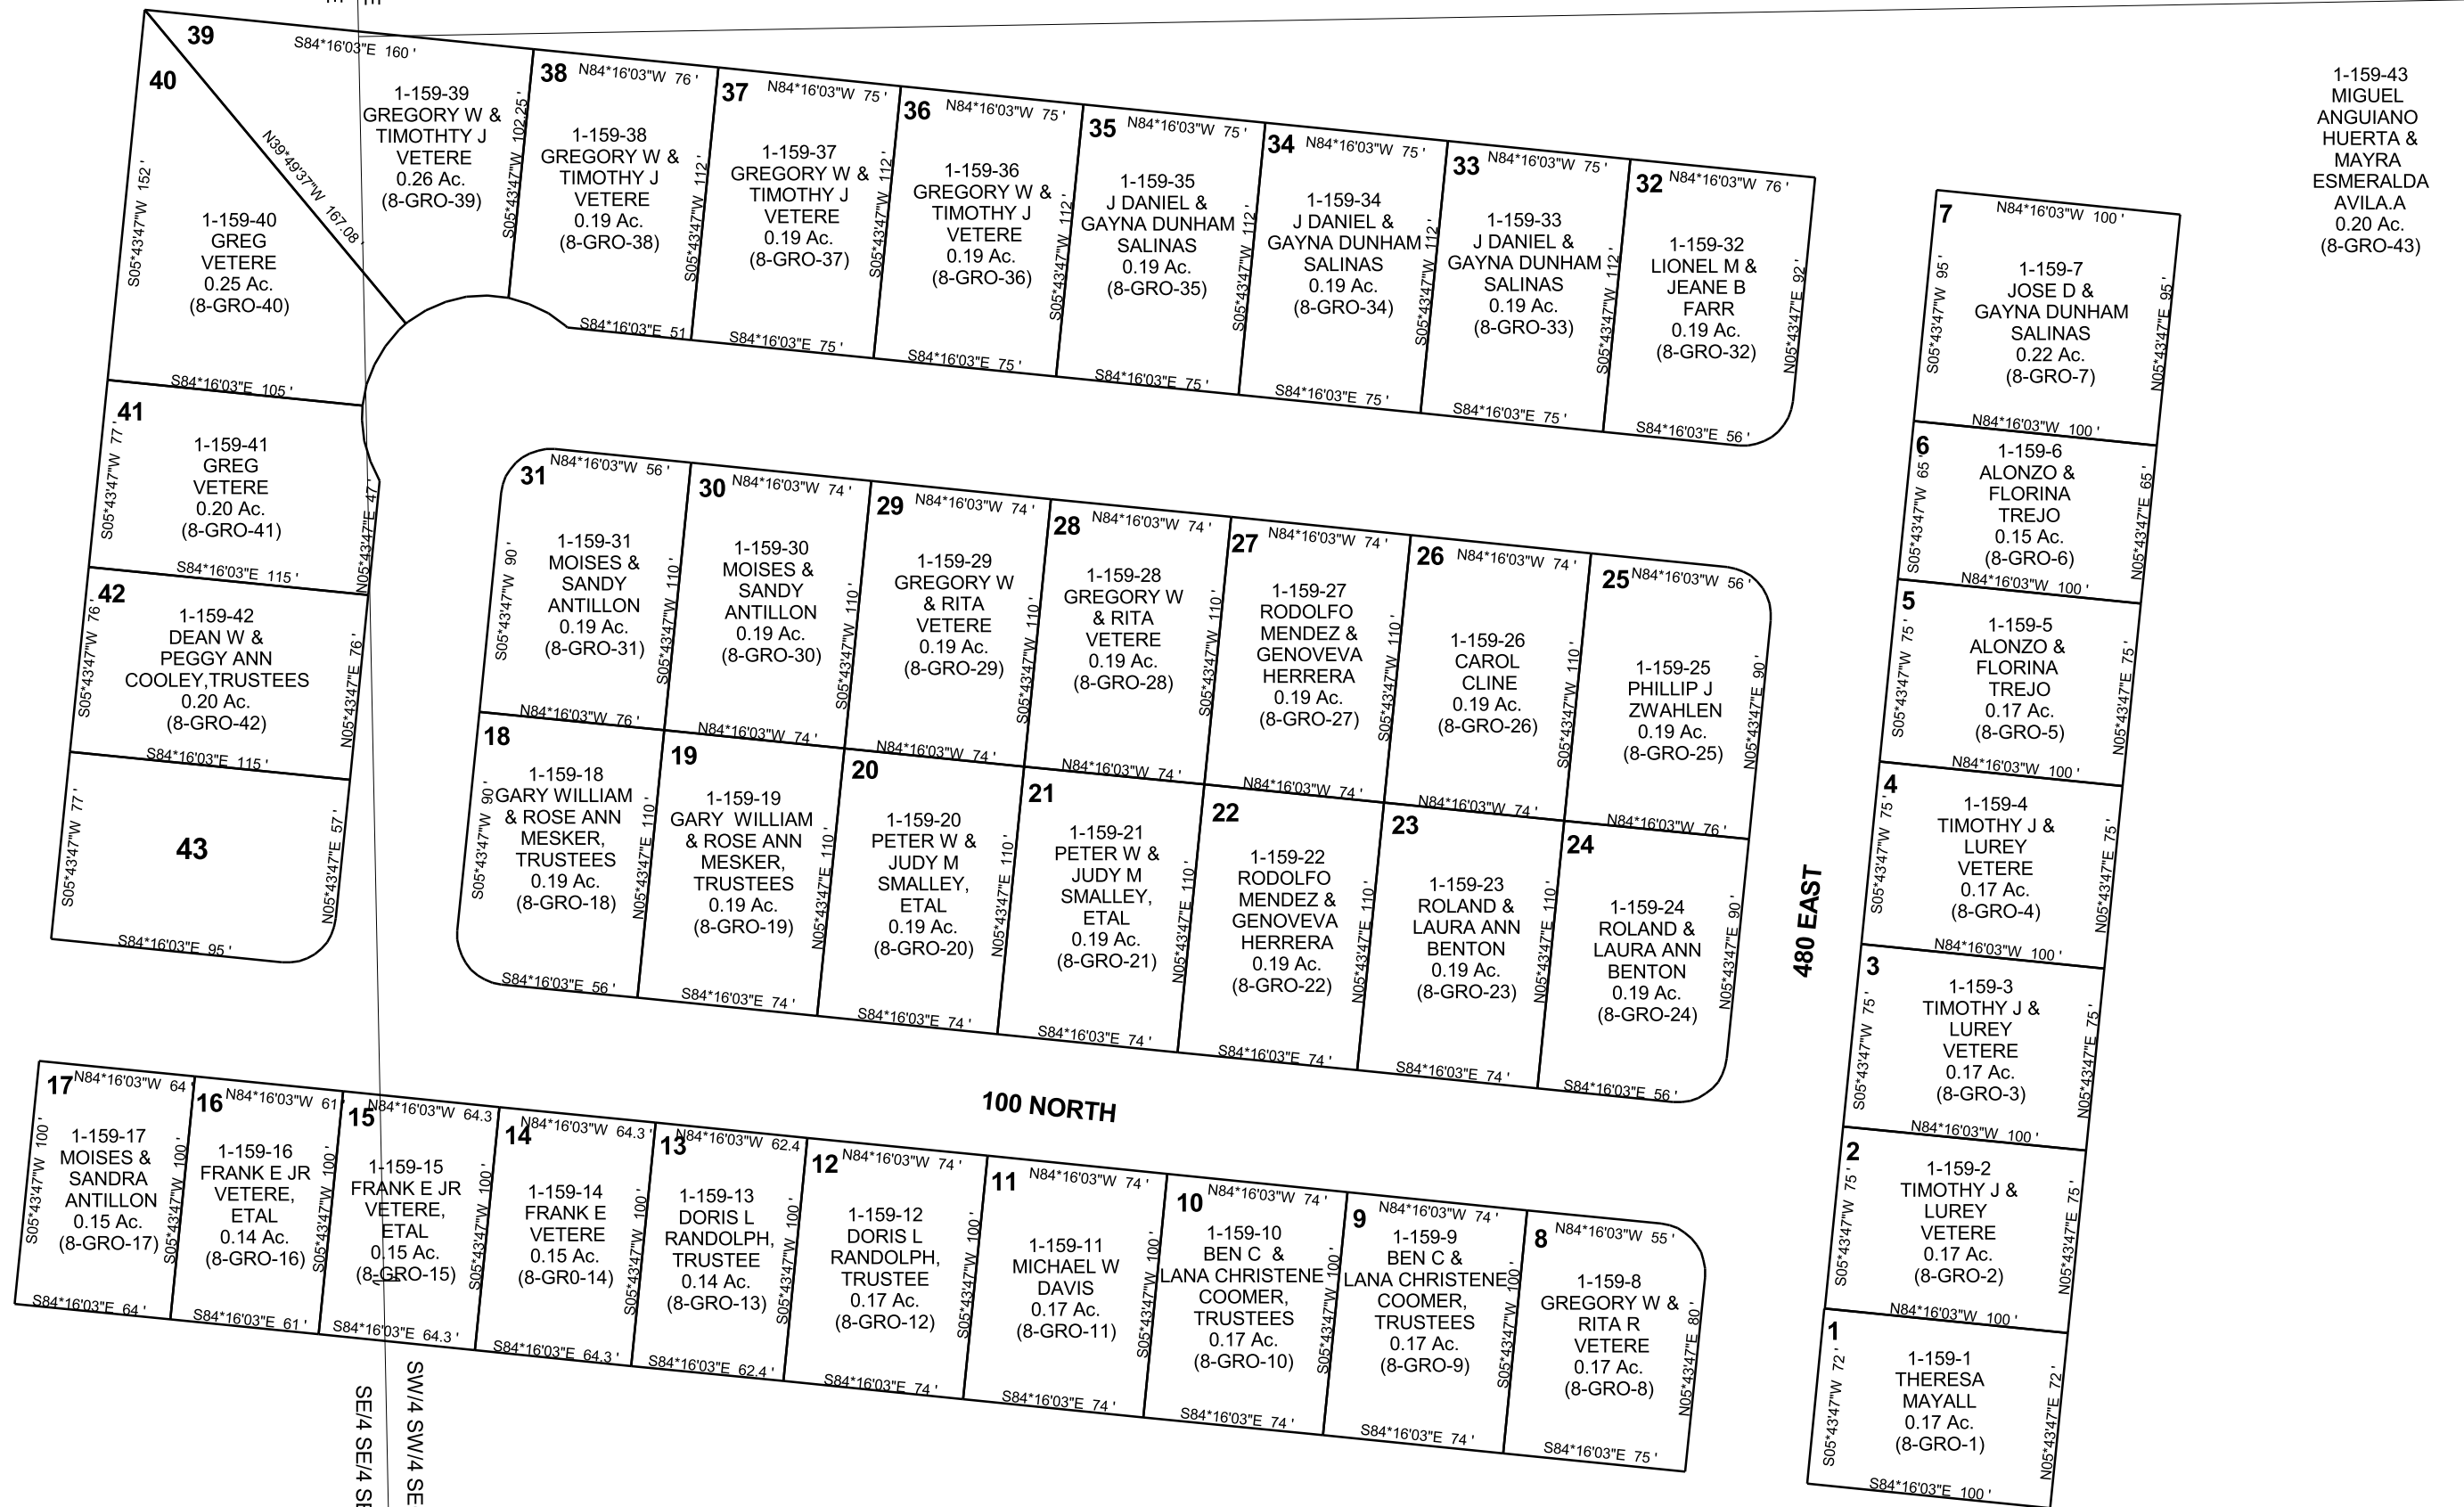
39
S84*16'03"E 160 '
40
1-159-39
GREGORY W &
TIMOTHTY J
VETERE
0.26 Ac.
(8-GRO-39)
N39*49'37"W 167.08 '
S05*43'47"W 102.25 '
S05*43'47"W 152 '
1-159-40
GREG
VETERE
0.25 Ac.
(8-GRO-40)

38 N84*16'03"W 76 '
1-159-38
GREGORY W &
TIMOTHY J
VETERE
0.19 Ac.
(8-GRO-38)
S05*43'47"W 112 '
S84*16'03"E 51 '

37 N84*16'03"W 75 '
1-159-37
GREGORY W &
TIMOTHY J
VETERE
0.19 Ac.
(8-GRO-37)
S05*43'47"W 112 '
S84*16'03"E 75 '

36 N84*16'03"W 75 '
1-159-36
GREGORY W &
TIMOTHY J
VETERE
0.19 Ac.
(8-GRO-36)
S05*43'47"W 112 '
S84*16'03"E 75 '

35 N84*16'03"W 75 '
1-159-35
J DANIEL &
GAYNA DUNHAM
SALINAS
0.19 Ac.
(8-GRO-35)
S05*43'47"W 112 '
S84*16'03"E 75 '

34 N84*16'03"W 75 '
1-159-34
J DANIEL &
GAYNA DUNHAM
SALINAS
0.19 Ac.
(8-GRO-34)
S05*43'47"W 112 '
S84*16'03"E 75 '

33 N84*16'03"W 75 '
1-159-33
J DANIEL &
GAYNA DUNHAM
SALINAS
0.19 Ac.
(8-GRO-33)
S05*43'47"W 112 '
S84*16'03"E 75 '

32 N84*16'03"W 76 '
1-159-32
LIONEL M &
JEANE B
FARR
0.19 Ac.
(8-GRO-32)
N05*43'47"E 92 '
S84*16'03"E 56 '

1-159-43
MIGUEL
ANGUIANO
HUERTA &
MAYRA
ESMERALDA
AVILA.A
0.20 Ac.
(8-GRO-43)

7 N84*16'03"W 100 '
S05*43'47"W 95 '
1-159-7
JOSE D &
GAYNA DUNHAM
SALINAS
0.22 Ac.
(8-GRO-7)
N05*43'47"E 95 '
N84*16'03"W 100 '

S84*16'03"E 105 '
41
S05*43'47"W 77 '
1-159-41
GREG
VETERE
0.20 Ac.
(8-GRO-41)
N05*43'47"E 47 '
S84*16'03"E 115 '

42
S05*43'47"W 76 '
1-159-42
DEAN W &
PEGGY ANN
COOLEY,TRUSTEES
0.20 Ac.
(8-GRO-42)
N05*43'47"E 76 '
S84*16'03"E 115 '

S05*43'47"W 77 '
43
N05*43'47"E 57 '
S84*16'03"E 95 '

31 N84*16'03"W 56 '
S05*43'47"W 90 '
1-159-31
MOISES &
SANDY
ANTILLON
0.19 Ac.
(8-GRO-31)
S05*43'47"W 110 '
N84*16'03"W 76 '

30 N84*16'03"W 74 '
1-159-30
MOISES &
SANDY
ANTILLON
0.19 Ac.
(8-GRO-30)
S05*43'47"W 110 '
N84*16'03"W 74 '

29 N84*16'03"W 74 '
1-159-29
GREGORY W
& RITA
VETERE
0.19 Ac.
(8-GRO-29)
S05*43'47"W 110 '
N84*16'03"W 74 '

28 N84*16'03"W 74 '
1-159-28
GREGORY W
& RITA
VETERE
0.19 Ac.
(8-GRO-28)
S05*43'47"W 110 '
N84*16'03"W 74 '

27 N84*16'03"W 74 '
1-159-27
RODOLFO
MENDEZ &
GENOVEVA
HERRERA
0.19 Ac.
(8-GRO-27)
S05*43'47"W 110 '
N84*16'03"W 74 '

26 N84*16'03"W 74 '
1-159-26
CAROL
CLINE
0.19 Ac.
(8-GRO-26)
S05*43'47"W 110 '
N84*16'03"W 74 '

25 N84*16'03"W 56 '
1-159-25
PHILLIP J
ZWAHLEN
0.19 Ac.
(8-GRO-25)
N05*43'47"E 90 '
N84*16'03"W 76 '

6
S05*43'47"W 65 '
1-159-6
ALONZO &
FLORINA
TREJO
0.15 Ac.
(8-GRO-6)
N05*43'47"E 65 '
N84*16'03"W 100 '

5
S05*43'47"W 75 '
1-159-5
ALONZO &
FLORINA
TREJO
0.17 Ac.
(8-GRO-5)
N05*43'47"E 75 '
N84*16'03"W 100 '

4
S05*43'47"W 75 '
1-159-4
TIMOTHY J &
LUREY
VETERE
0.17 Ac.
(8-GRO-4)
N05*43'47"E 75 '
N84*16'03"W 100 '

18
S05*43'47"W 90 '
1-159-18
GARY WILLIAM
& ROSE ANN
MESKER,
TRUSTEES
0.19 Ac.
(8-GRO-18)
N05*43'47"E 110 '
S84*16'03"E 56 '

19
1-159-19
GARY WILLIAM
& ROSE ANN
MESKER,
TRUSTEES
0.19 Ac.
(8-GRO-19)
N05*43'47"E 110 '
S84*16'03"E 74 '

20
1-159-20
PETER W &
JUDY M
SMALLEY,
ETAL
0.19 Ac.
(8-GRO-20)
N05*43'47"E 110 '
S84*16'03"E 74 '

21
1-159-21
PETER W &
JUDY M
SMALLEY,
ETAL
0.19 Ac.
(8-GRO-21)
N05*43'47"E 110 '
S84*16'03"E 74 '

22
1-159-22
RODOLFO
MENDEZ &
GENOVEVA
HERRERA
0.19 Ac.
(8-GRO-22)
N05*43'47"E 110 '
S84*16'03"E 74 '

23
1-159-23
ROLAND &
LAURA ANN
BENTON
0.19 Ac.
(8-GRO-23)
N05*43'47"E 110 '
S84*16'03"E 74 '

24
1-159-24
ROLAND &
LAURA ANN
BENTON
0.19 Ac.
(8-GRO-24)
N05*43'47"E 90 '
S84*16'03"E 56 '

480 EAST

3
S05*43'47"W 75 '
1-159-3
TIMOTHY J &
LUREY
VETERE
0.17 Ac.
(8-GRO-3)
N05*43'47"E 75 '
N84*16'03"W 100 '

100 NORTH

17 N84*16'03"W 64
S05*43'47"W 100 '
1-159-17
MOISES &
SANDRA
ANTILLON
0.15 Ac.
(8-GRO-17)
S84*16'03"E 64 '

16 N84*16'03"W 61
S05*43'47"W 100 '
1-159-16
FRANK E JR
VETERE,
ETAL
0.14 Ac.
(8-GRO-16)
S84*16'03"E 61 '

15 N84*16'03"W 64.3
S05*43'47"W 100 '
1-159-15
FRANK E JR
VETERE,
ETAL
0.15 Ac.
(8-GRO-15)
S84*16'03"E 64.3 '

14 N84*16'03"W 64.3
S05*43'47"W 100 '
1-159-14
FRANK E
VETERE
0.15 Ac.
(8-GR0-14)
S84*16'03"E 64.3 '

13 N84*16'03"W 62.4
S05*43'47"W 100 '
1-159-13
DORIS L
RANDOLPH,
TRUSTEE
0.14 Ac.
(8-GRO-13)
S84*16'03"E 62.4 '

12 N84*16'03"W 74 '
S05*43'47"W 100 '
1-159-12
DORIS L
RANDOLPH,
TRUSTEE
0.17 Ac.
(8-GRO-12)
S84*16'03"E 74 '

11 N84*16'03"W 74 '
S05*43'47"W 100 '
1-159-11
MICHAEL W
DAVIS
0.17 Ac.
(8-GRO-11)
S84*16'03"E 74 '

10 N84*16'03"W 74 '
S05*43'47"W 100 '
1-159-10
BEN C &
LANA CHRISTENE
COOMER,
TRUSTEES
0.17 Ac.
(8-GRO-10)
S84*16'03"E 74 '

9 N84*16'03"W 74 '
S05*43'47"W 100 '
1-159-9
BEN C &
LANA CHRISTENE
COOMER,
TRUSTEES
0.17 Ac.
(8-GRO-9)
S84*16'03"E 74 '

8 N84*16'03"W 55 '
1-159-8
GREGORY W &
RITA R
VETERE
0.17 Ac.
(8-GRO-8)
N05*43'47"E 80 '
S84*16'03"E 75 '

2
S05*43'47"W 75 '
1-159-2
TIMOTHY J &
LUREY
VETERE
0.17 Ac.
(8-GRO-2)
N05*43'47"E 75 '
N84*16'03"W 100 '

1
S05*43'47"W 72 '
1-159-1
THERESA
MAYALL
0.17 Ac.
(8-GRO-1)
N05*43'47"E 72 '
S84*16'03"E 100 '

SW/4 SE
SE/4 SE/4 SE